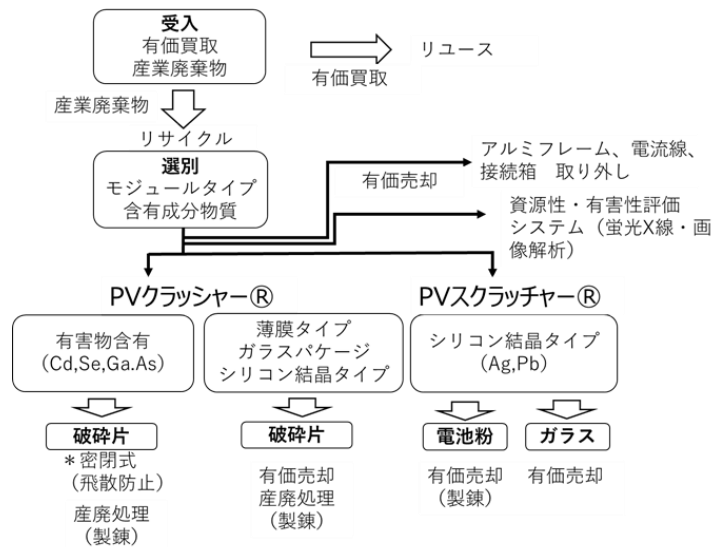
受入
有価買取
産業廃棄物

リユース
有価買取

産業廃棄物
リサイクル

選別
モジュールタイプ
含有成分物質

有価売却

アルミフレーム、電流線、接続箱　取り外し

資源性・有害性評価システム（蛍光X線・画像解析）

PVクラッシャー®

PVスクラッチャー®

有害物含有
(Cd,Se,Ga.As)

破砕片
＊密閉式
（飛散防止）
産廃処理
（製錬）

薄膜タイプ
ガラスパケージ
シリコン結晶タイプ

破砕片
有価売却
産廃処理
（製錬）

シリコン結晶タイプ
(Ag,Pb)

電池粉
有価売却
（製錬）

ガラス
有価売却